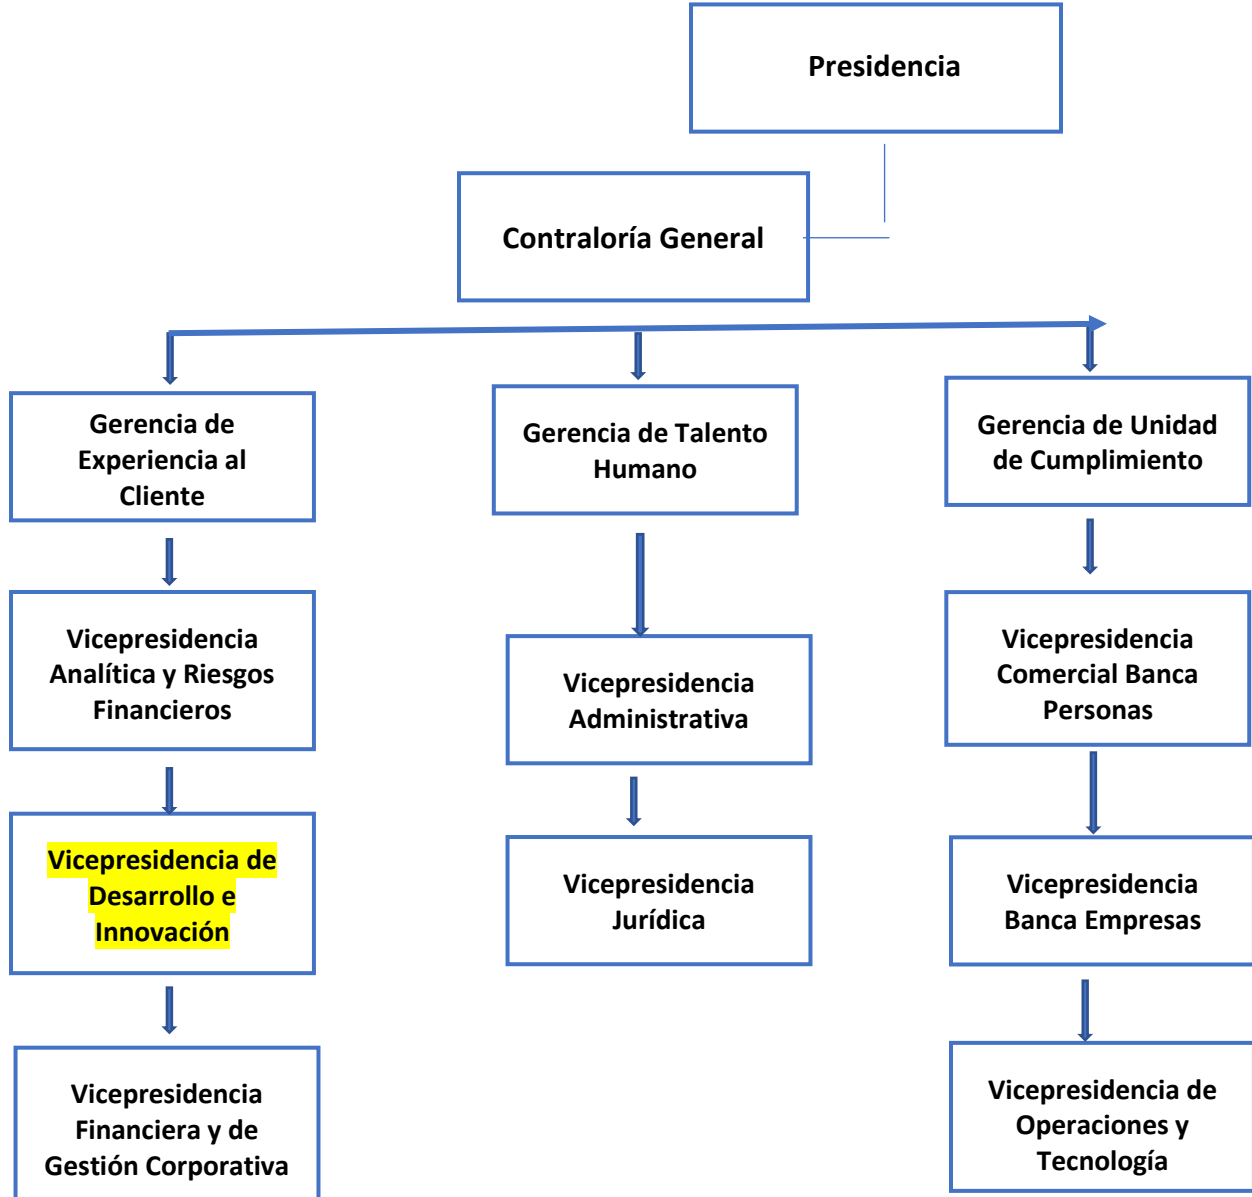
Presidencia

Contraloría General

Gerencia de Experiencia al Cliente

Vicepresidencia Analítica y Riesgos Financieros

Vicepresidencia de Desarrollo e Innovación

Vicepresidencia Financiera y de Gestión Corporativa

Gerencia de Talento Humano

Vicepresidencia Administrativa

Vicepresidencia Jurídica

Gerencia de Unidad de Cumplimiento

Vicepresidencia Comercial Banca Personas

Vicepresidencia Banca Empresas

Vicepresidencia de Operaciones y Tecnología